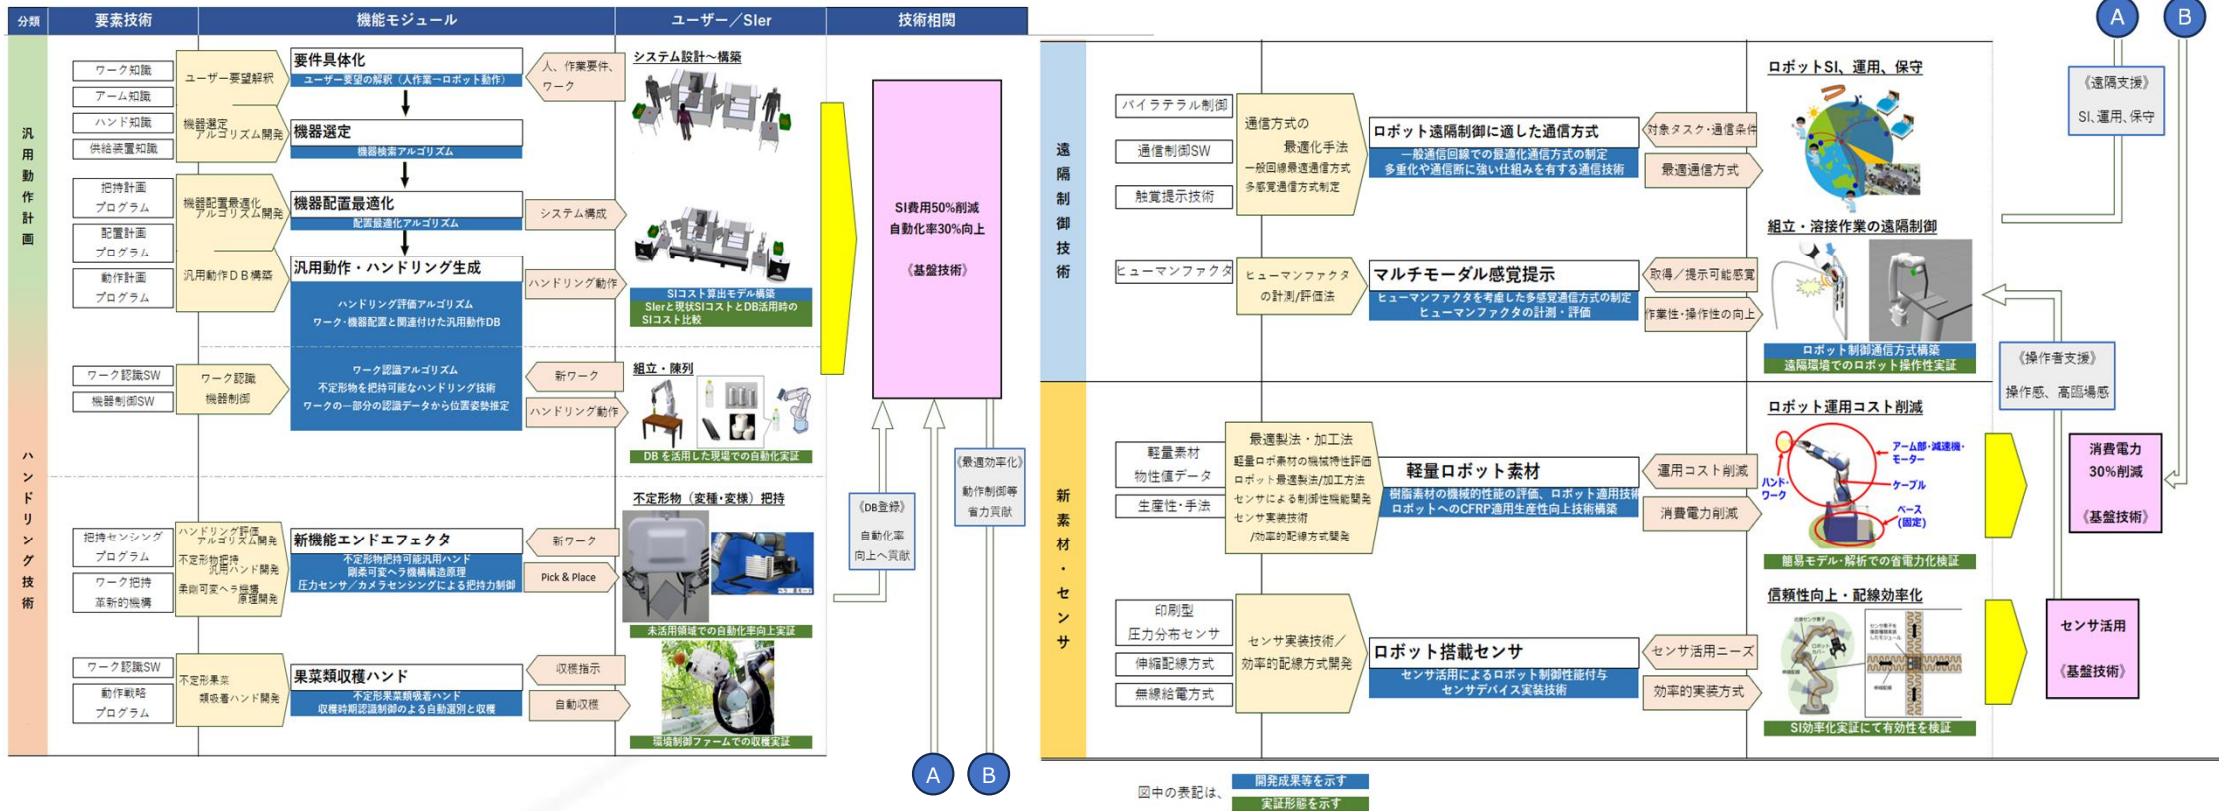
分類 要素技術 機能モジュール ユーザー／SIer 技術相関

汎用動作計画

ワーク知識
アーム知識
ハンド知識
供給装置知識

ユーザー要望解釈

要件具体化
ユーザー要望の解釈（人作業→ロボット動作）

人、作業要件、ワーク

システム設計～構築

機器選定アルゴリズム開発

機器選定
機器検索アルゴリズム

把持計画プログラム
配置計画プログラム
動作計画プログラム

機器配置最適化アルゴリズム開発

機器配置最適化
配置最適化アルゴリズム

システム構成

汎用動作ＤＢ構築

汎用動作・ハンドリング生成
ハンドリング評価アルゴリズム
ワーク・機器配置と関連付けた汎用動作DB

ハンドリング動作

SIコスト算出モデル構築
SIerと現状SIコストとDB活用時のSIコスト比較

SI費用50%削減
自動化率30%向上
《基盤技術》

ワーク認識SW
機器制御SW

ワーク認識
機器制御

ワーク認識アルゴリズム
不定形物を把持可能なハンドリング技術
ワークの一部分の認識データから位置姿勢推定

新ワーク
ハンドリング動作

組立・陳列

DB を活用した現場での自動化実証

ハンドリング技術

把持センシングプログラム
ワーク把持革新的機構

ハンドリング評価アルゴリズム開発
不定形物把持汎用ハンド開発
柔剛可変ヘラ機構原理開発

新機能エンドエフェクタ
不定形物把持可能汎用ハンド
剛柔可変ヘラ機構構造原理
圧力センサ／カメラセンシングによる把持力制御

新ワーク
Pick & Place

不定形物（変種・変積）把持

未活用領域での自動化率向上実証

《DB登録》
自動化率向上へ貢献

《最適効率化》
動作制御等省力貢献

ワーク認識SW
動作戦略プログラム

不定形果菜類吸着ハンド開発

果菜類収穫ハンド
不定形果菜類吸着ハンド
収穫時期認識制御のよる自動選別と収穫

収穫指示
自動収穫

環境制御ファームでの収穫実証

A B

遠隔制御技術

バイラテラル制御
通信制御SW
触覚提示技術

通信方式の最適化手法
一般回線最適通信方式
多感覚通信方式制定

ロボット遠隔制御に適した通信方式
一般通信回線での最適化通信方式の制定
多重化や通信断に強い仕組みを有する通信技術

対象タスク・通信条件
最適通信方式

ロボットSI、運用、保守

《遠隔支援》
SI、運用、保守

ヒューマンファクタ

ヒューマンファクタの計測/評価法

マルチモーダル感覚提示
ヒューマンファクタを考慮した多感覚通信方式の制定
ヒューマンファクタの計測・評価

取得／提示可能感覚
作業性・操作性の向上

組立・溶接作業の遠隔制御

ロボット制御通信方式構築
遠隔環境でのロボット操作性実証

《操作者支援》
操作感、高臨場感

新素材・センサ

軽量素材物性値データ
生産性・手法

最適製法・加工法
軽量ロボ素材の機械特性評価
ロボット最適製法/加工方法
センサによる制御性能開発
センサ実装技術
/効率的配線方式開発

軽量ロボット素材
樹脂素材の機械的性能の評価、ロボット適用技術
ロボットへのCFRP適用生産性向上技術構築

運用コスト削減
消費電力削減

ロボット運用コスト削減

ハンド・ワーク
アーム部・減速機・モーター
ケーブル
ベース（固定）

簡易モデル・解析での省電力化検証

消費電力30%削減
《基盤技術》

印刷型圧力分布センサ
伸縮配線方式
無線給電方式

センサ実装技術／効率的配線方式開発

ロボット搭載センサ
センサ活用によるロボット制御性能付与
センサデバイス実装技術

センサ活用ニーズ
効率的実装方式

信頼性向上・配線効率化

SI効率化実証にて有効性を検証

センサ活用
《基盤技術》

図中の表記は、
開発成果等を示す
実証形態を示す